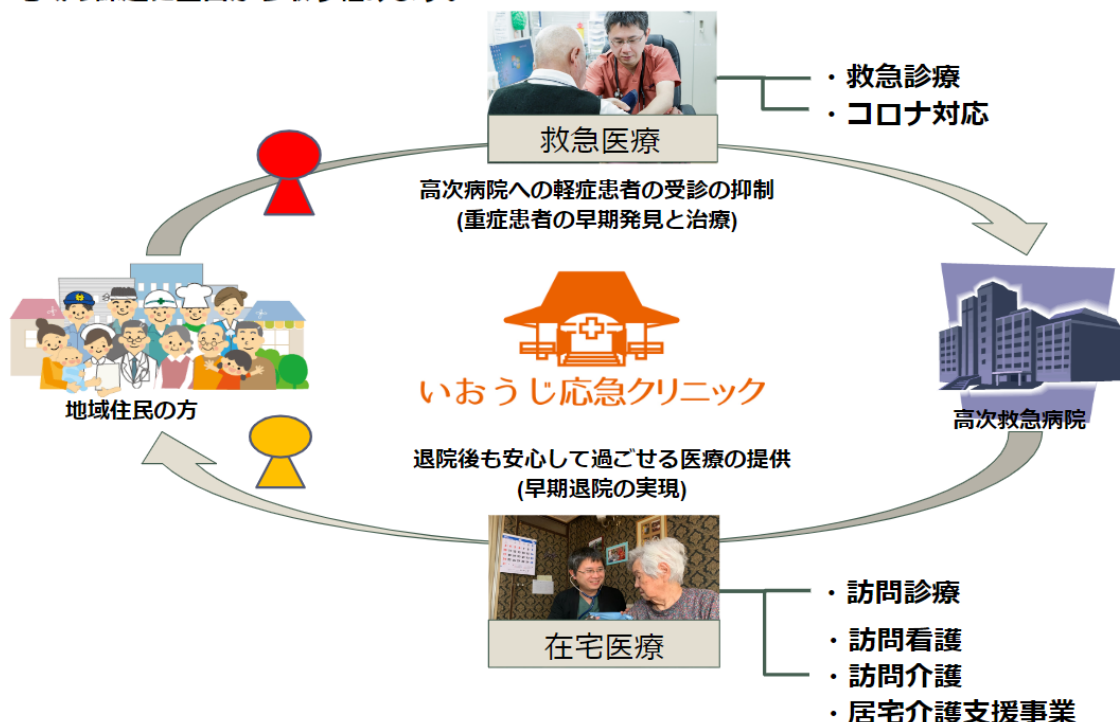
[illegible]

・救急診療
・コロナ対応

救急医療

高次病院への軽症患者の受診の抑制
(重症患者の早期発見と治療)

地域住民の方

いおうじ応急クリニック

高次救急病院

退院後も安心して過ごせる医療の提供
(早期退院の実現)

在宅医療

・訪問診療
・訪問看護
・訪問介護
・居宅介護支援事業